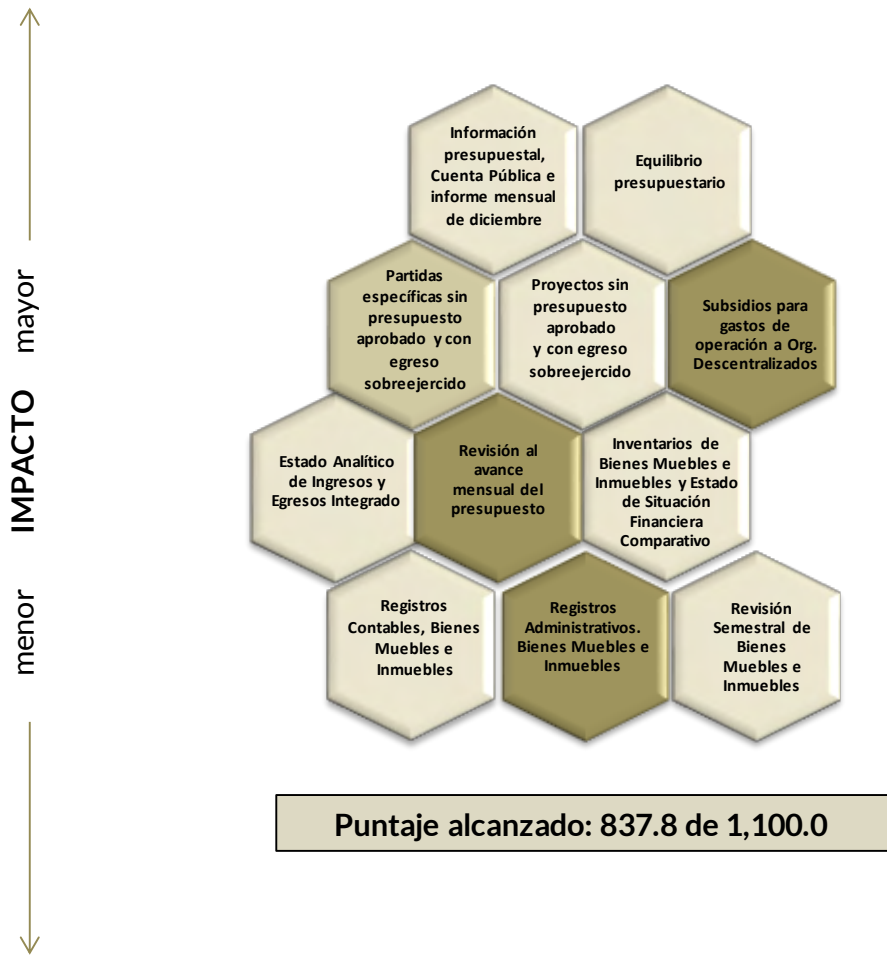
mayor IMPACTO menor

Información presupuestal, Cuenta Pública e informe mensual de diciembre

Equilibrio presupuestario

Partidas específicas sin presupuesto aprobado y con egreso sobreejercido

Proyectos sin presupuesto aprobado y con egreso sobreejercido

Subsidios para gastos de operación a Org. Descentralizados

Estado Analítico de Ingresos y Egresos Integrado

Revisión al avance mensual del presupuesto

Inventarios de Bienes Muebles e Inmuebles y Estado de Situación Financiera Comparativo

Registros Contables, Bienes Muebles e Inmuebles

Registros Administrativos. Bienes Muebles e Inmuebles

Revisión Semestral de Bienes Muebles e Inmuebles

Puntaje alcanzado: 837.8 de 1,100.0